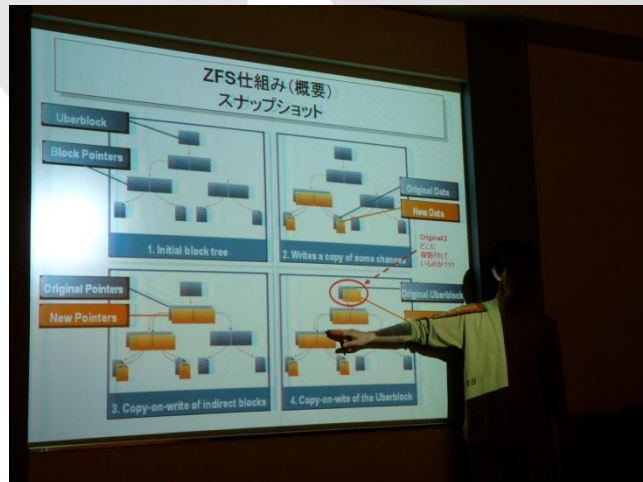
ZFS仕組み(概要)
スナップショット

Uberblock

Block Pointers

1. Initial block tree

Original Data

New Data

2. Writes a copy of some changes

Originalは
どこに
保管されて
いるのか???

Original Pointers

New Pointers

3. Copy-on-write of indirect blocks

Original Uberblock

4. Copy-on-write of the Uberblock